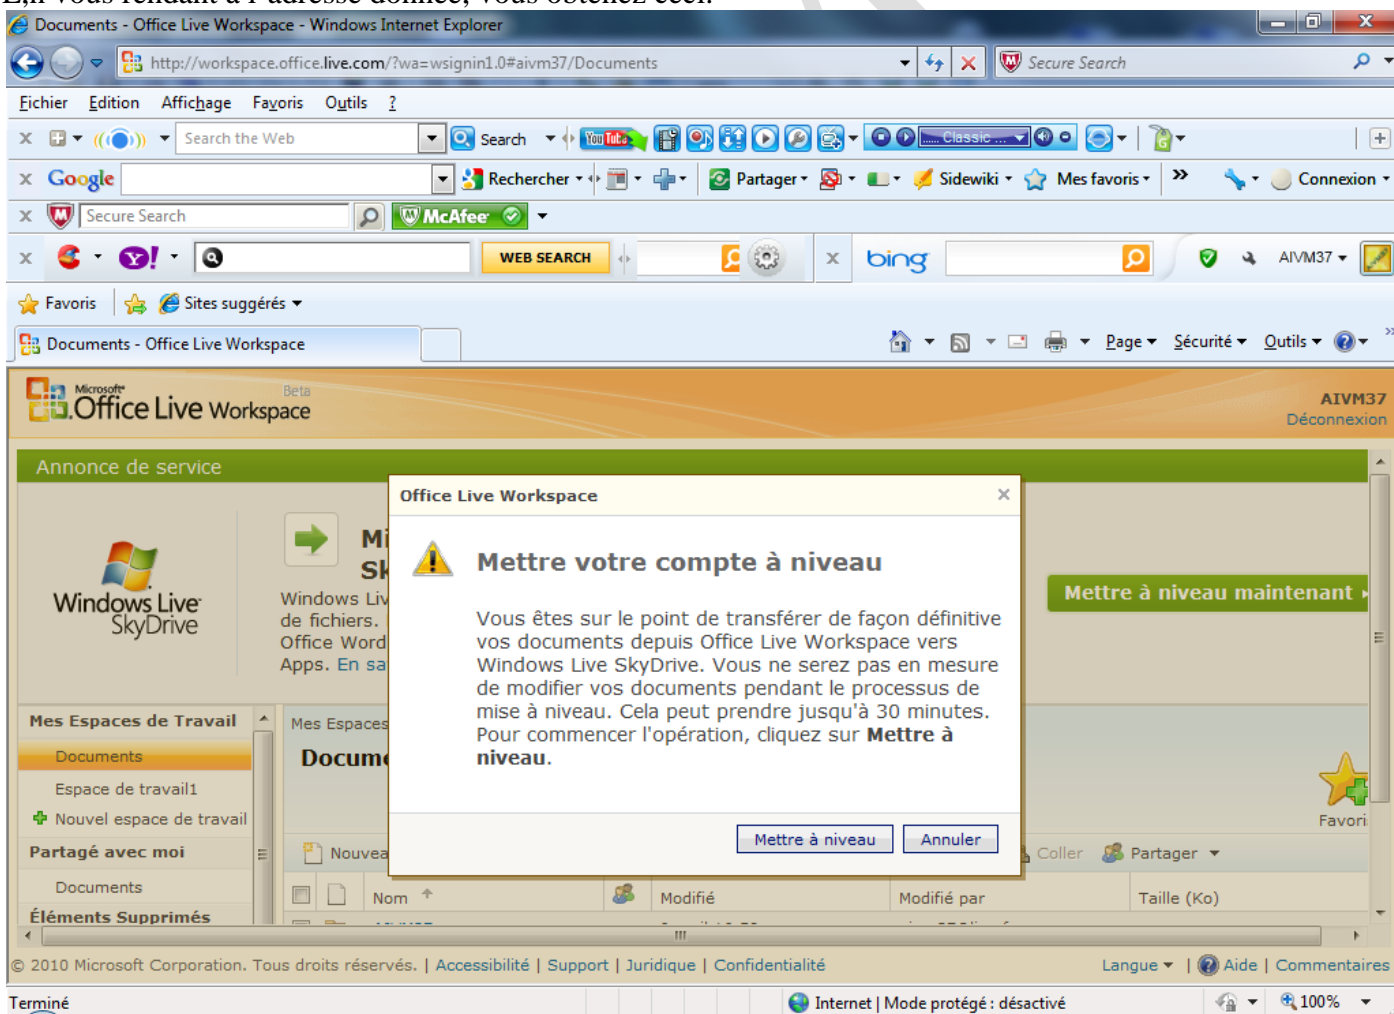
Documents - Office Live Workspace - Windows Internet Explorer

http://workspace.office.live.com/?wa=wsignin1.0#aivm37/Documents

Secure Search

Fichier Edition Affichage Favoris Outils ?

Search the Web

Search

Classic ...

Google

Rechercher

Partager

Sidewiki

Mes favoris

Connexion

Secure Search

McAfee

WEB SEARCH

bing

AIVM37

Favoris

Sites suggérés

Documents - Office Live Workspace

Page

Sécurité

Outils

Microsoft Office Live Workspace Beta

AIVM37
Déconnexion

Annonce de service

Windows Live SkyDrive

Mi
Sk
Windows Liv
de fichiers.
Office Word
Apps. En sa

Mettre à niveau maintenant

Mes Espaces de Travail

Documents

Espace de travail1

Nouvel espace de travail

Partagé avec moi

Documents

Éléments Supprimés

Mes Espaces

Docume

Nouvea

Coller

Partager

Favori

Nom

Modifié

Modifié par

Taille (Ko)

Office Live Workspace

Mettre votre compte à niveau

Vous êtes sur le point de transférer de façon définitive vos documents depuis Office Live Workspace vers Windows Live SkyDrive. Vous ne serez pas en mesure de modifier vos documents pendant le processus de mise à niveau. Cela peut prendre jusqu'à 30 minutes. Pour commencer l'opération, cliquez sur **Mettre à niveau**.

Mettre à niveau

Annuler

© 2010 Microsoft Corporation. Tous droits réservés. | Accessibilité | Support | Juridique | Confidentialité

Langue | Aide | Commentaires

Terminé

Internet | Mode protégé : désactivé

100%